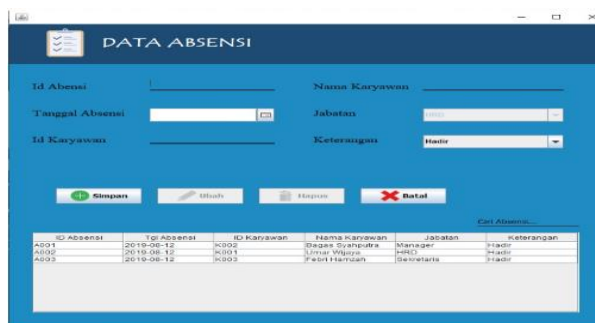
DATA ABSENSI

Id Abensi

Nama Karyawan

Tanggal Absensi

Jabatan

HRD

Id Karyawan

Keterangan

Hadir

Simpan

Ubah

Hapus

Batal

Cari Absensi...

| ID Absensi | Tgl Absensi | ID Karyawan | Nama Karyawan | Jabatan | Keterangan |
|---|---|---|---|---|---|
| A001 | 2019-08-12 | K002 | Bagas Syahputra | Manager | Hadir |
| A002 | 2019-08-12 | K001 | Umar Wijaya | HRD | Hadir |
| A003 | 2019-08-12 | K003 | Febri Hamzah | Sekretaris | Hadir |